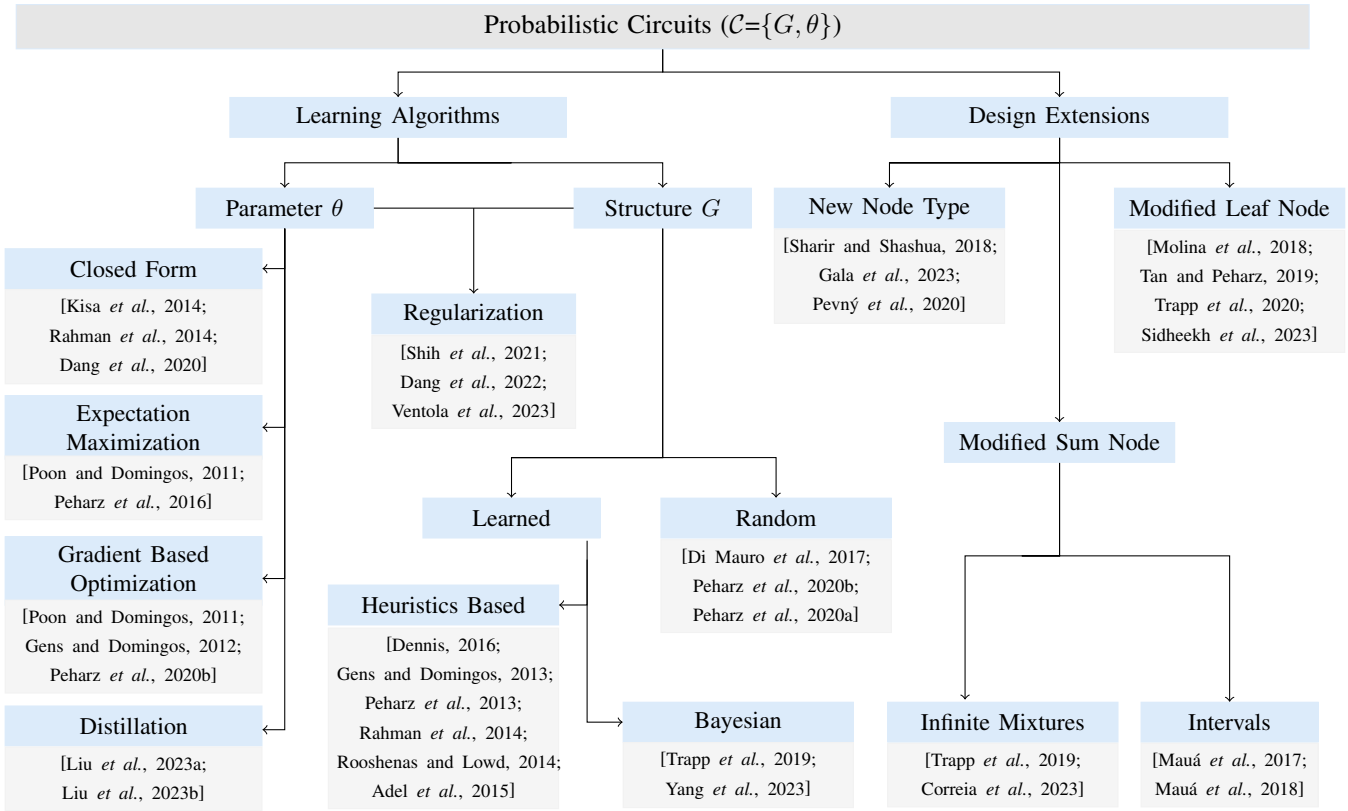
Probabilistic Circuits ($\mathcal{C}$=$\{G, \theta\}$)

Learning Algorithms

Design Extensions

Parameter $\theta$

Structure $G$

New Node Type

[Sharir and Shashua, 2018; Gala *et al.*, 2023; Pevný *et al.*, 2020]

Modified Leaf Node

[Molina *et al.*, 2018; Tan and Peharz, 2019; Trapp *et al.*, 2020; Sidheekh *et al.*, 2023]

Closed Form

[Kisa *et al.*, 2014; Rahman *et al.*, 2014; Dang *et al.*, 2020]

Regularization

[Shih *et al.*, 2021; Dang *et al.*, 2022; Ventola *et al.*, 2023]

Expectation Maximization

[Poon and Domingos, 2011; Peharz *et al.*, 2016]

Modified Sum Node

Learned

Random

[Di Mauro *et al.*, 2017; Peharz *et al.*, 2020b; Peharz *et al.*, 2020a]

Gradient Based Optimization

[Poon and Domingos, 2011; Gens and Domingos, 2012; Peharz *et al.*, 2020b]

Heuristics Based

[Dennis, 2016; Gens and Domingos, 2013; Peharz *et al.*, 2013; Rahman *et al.*, 2014; Rooshenas and Lowd, 2014; Adel *et al.*, 2015]

Distillation

[Liu *et al.*, 2023a; Liu *et al.*, 2023b]

Bayesian

[Trapp *et al.*, 2019; Yang *et al.*, 2023]

Infinite Mixtures

[Trapp *et al.*, 2019; Correia *et al.*, 2023]

Intervals

[Mauá *et al.*, 2017; Mauá *et al.*, 2018]